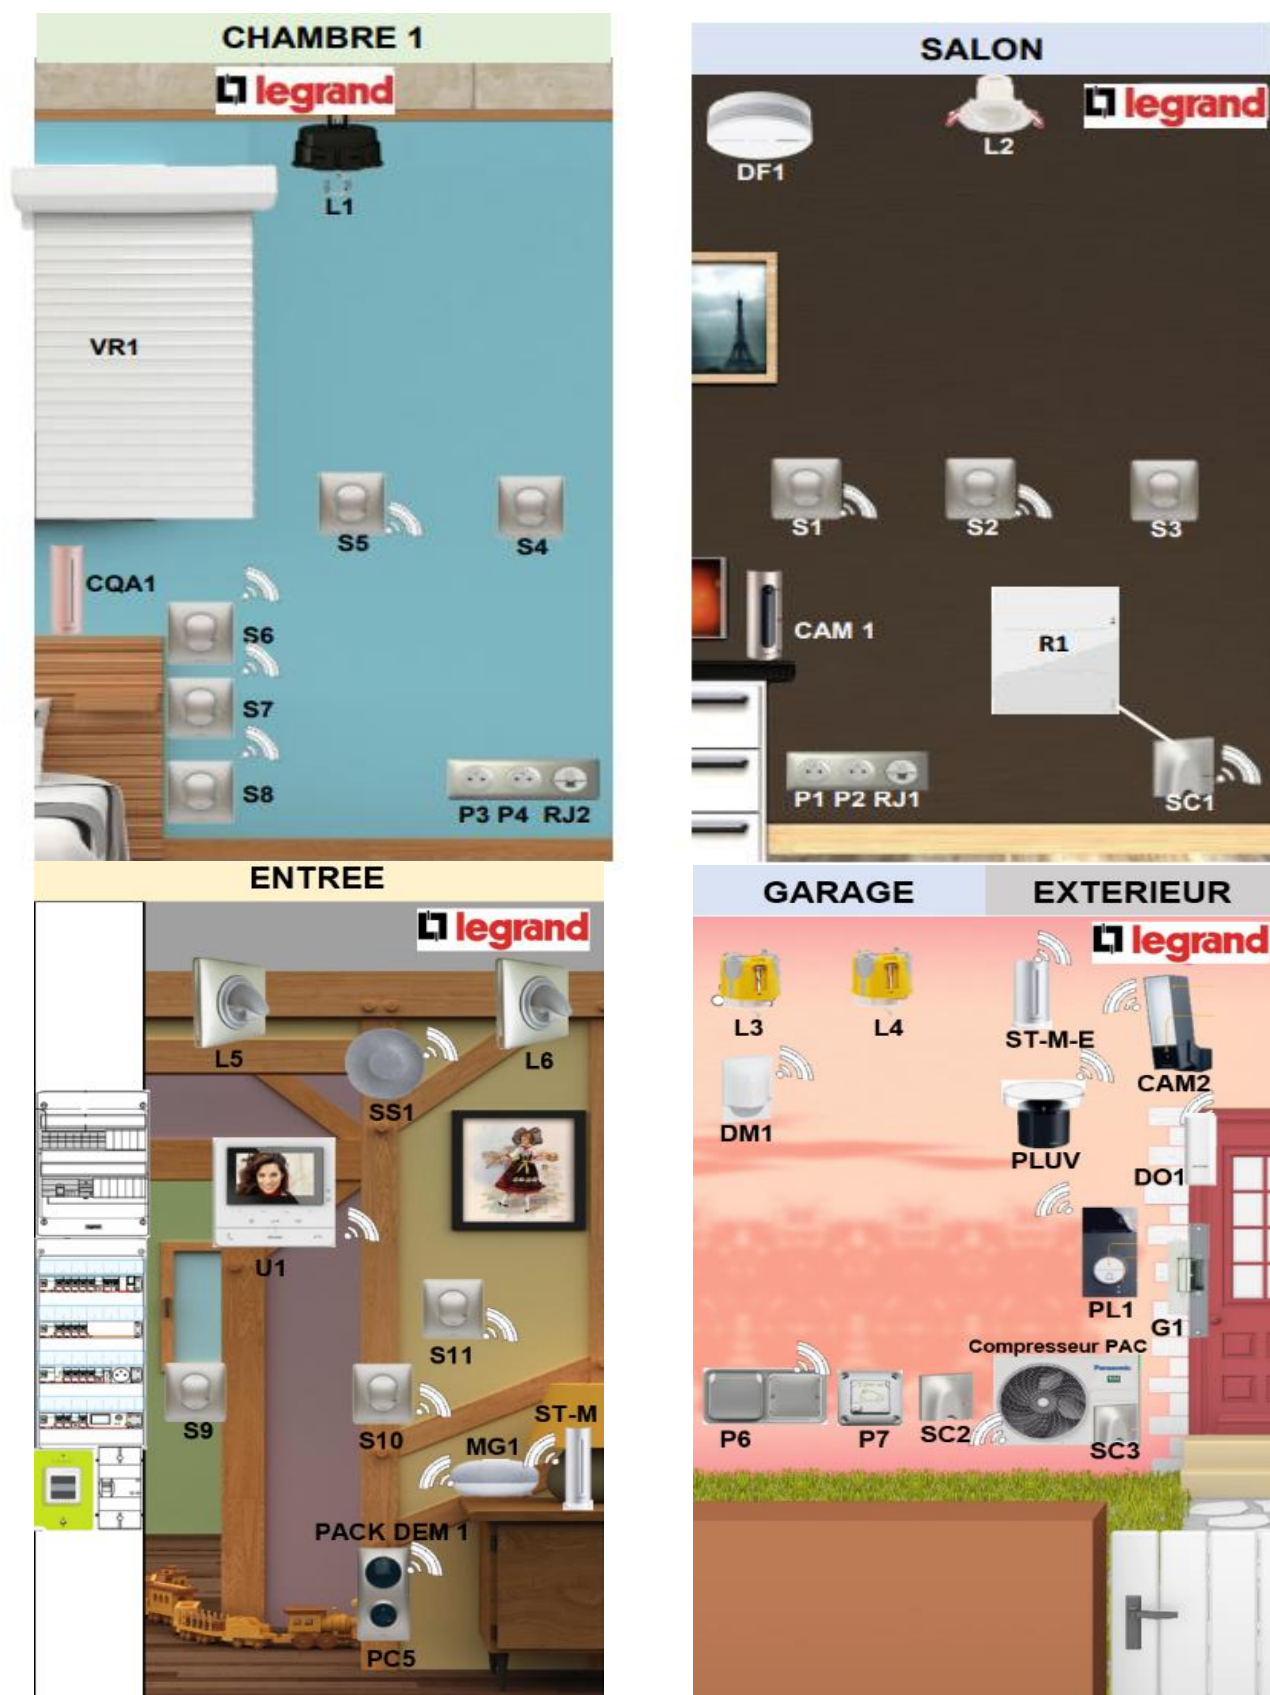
CHAMBRE 1

legrand

L1

VR1

S5

S4

CQA1

S6

S7

S8

P3 P4 RJ2

SALON

legrand

DF1

L2

S1

S2

S3

CAM 1

R1

P1 P2 RJ1

SC1

ENTREE

legrand

L5

L6

SS1

U1

S11

S9

S10

MG1

ST-M

PACK DEM 1

PC5

GARAGE

EXTERIEUR

legrand

L3

L4

ST-M-E

CAM2

DM1

PLUV

DO1

PL1

G1

Compresseur PAC

P6

P7

SC2

SC3